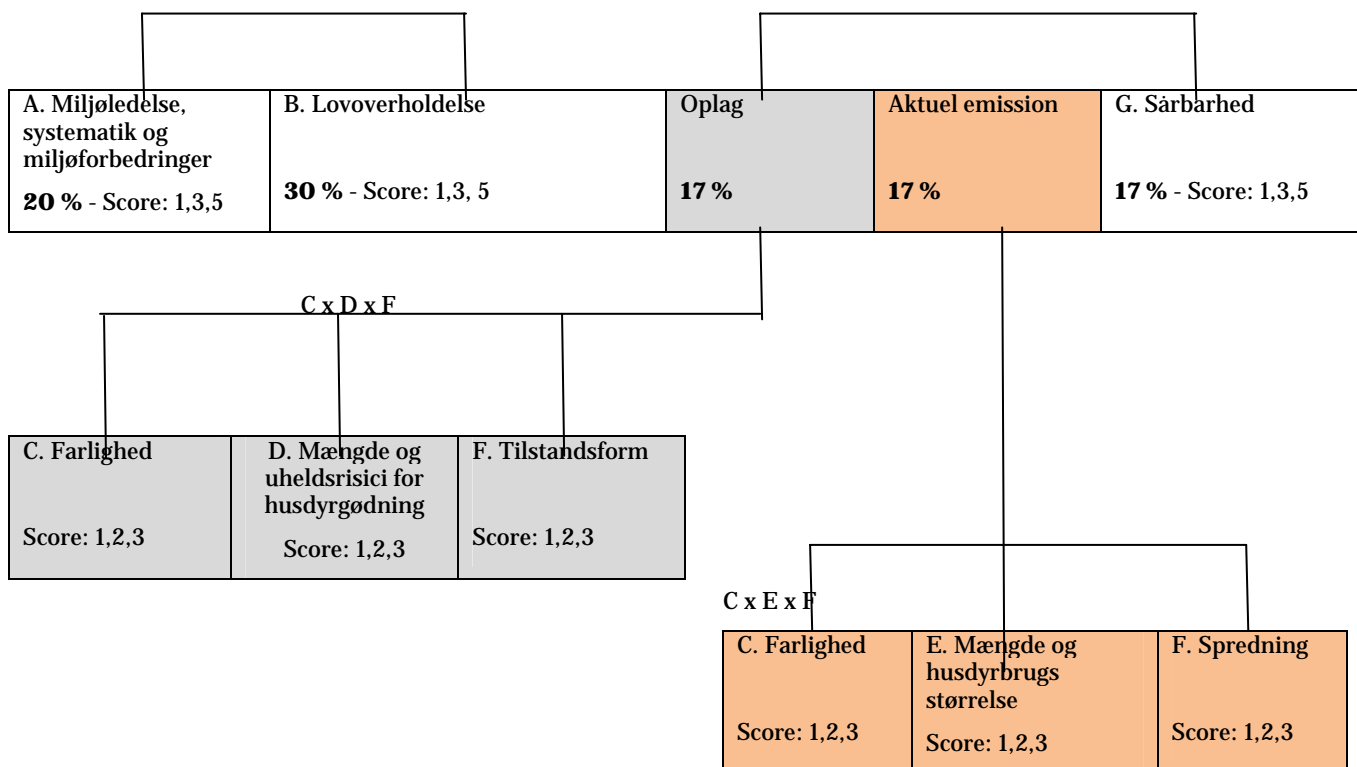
| A. Miljøledelse, systematik og miljøforbedringer 20 % - Score: 1,3,5 | B. Lovoverholdelse 30 % - Score: 1,3, 5 | Oplag 17 % | Aktuel emission 17 % | G. Sårbarhed 17 % - Score: 1,3,5 |
|---|---|---|---|---|

C x D x F

| C. Farlighed Score: 1,2,3 | D. Mængde og uheldsrisici for husdyrgødning Score: 1,2,3 | F. Tilstandsform Score: 1,2,3 |
|---|---|---|

C x E x F

| C. Farlighed Score: 1,2,3 | E. Mængde og husdyrbrugs størrelse Score: 1,2,3 | F. Spredning Score: 1,2,3 |
|---|---|---|